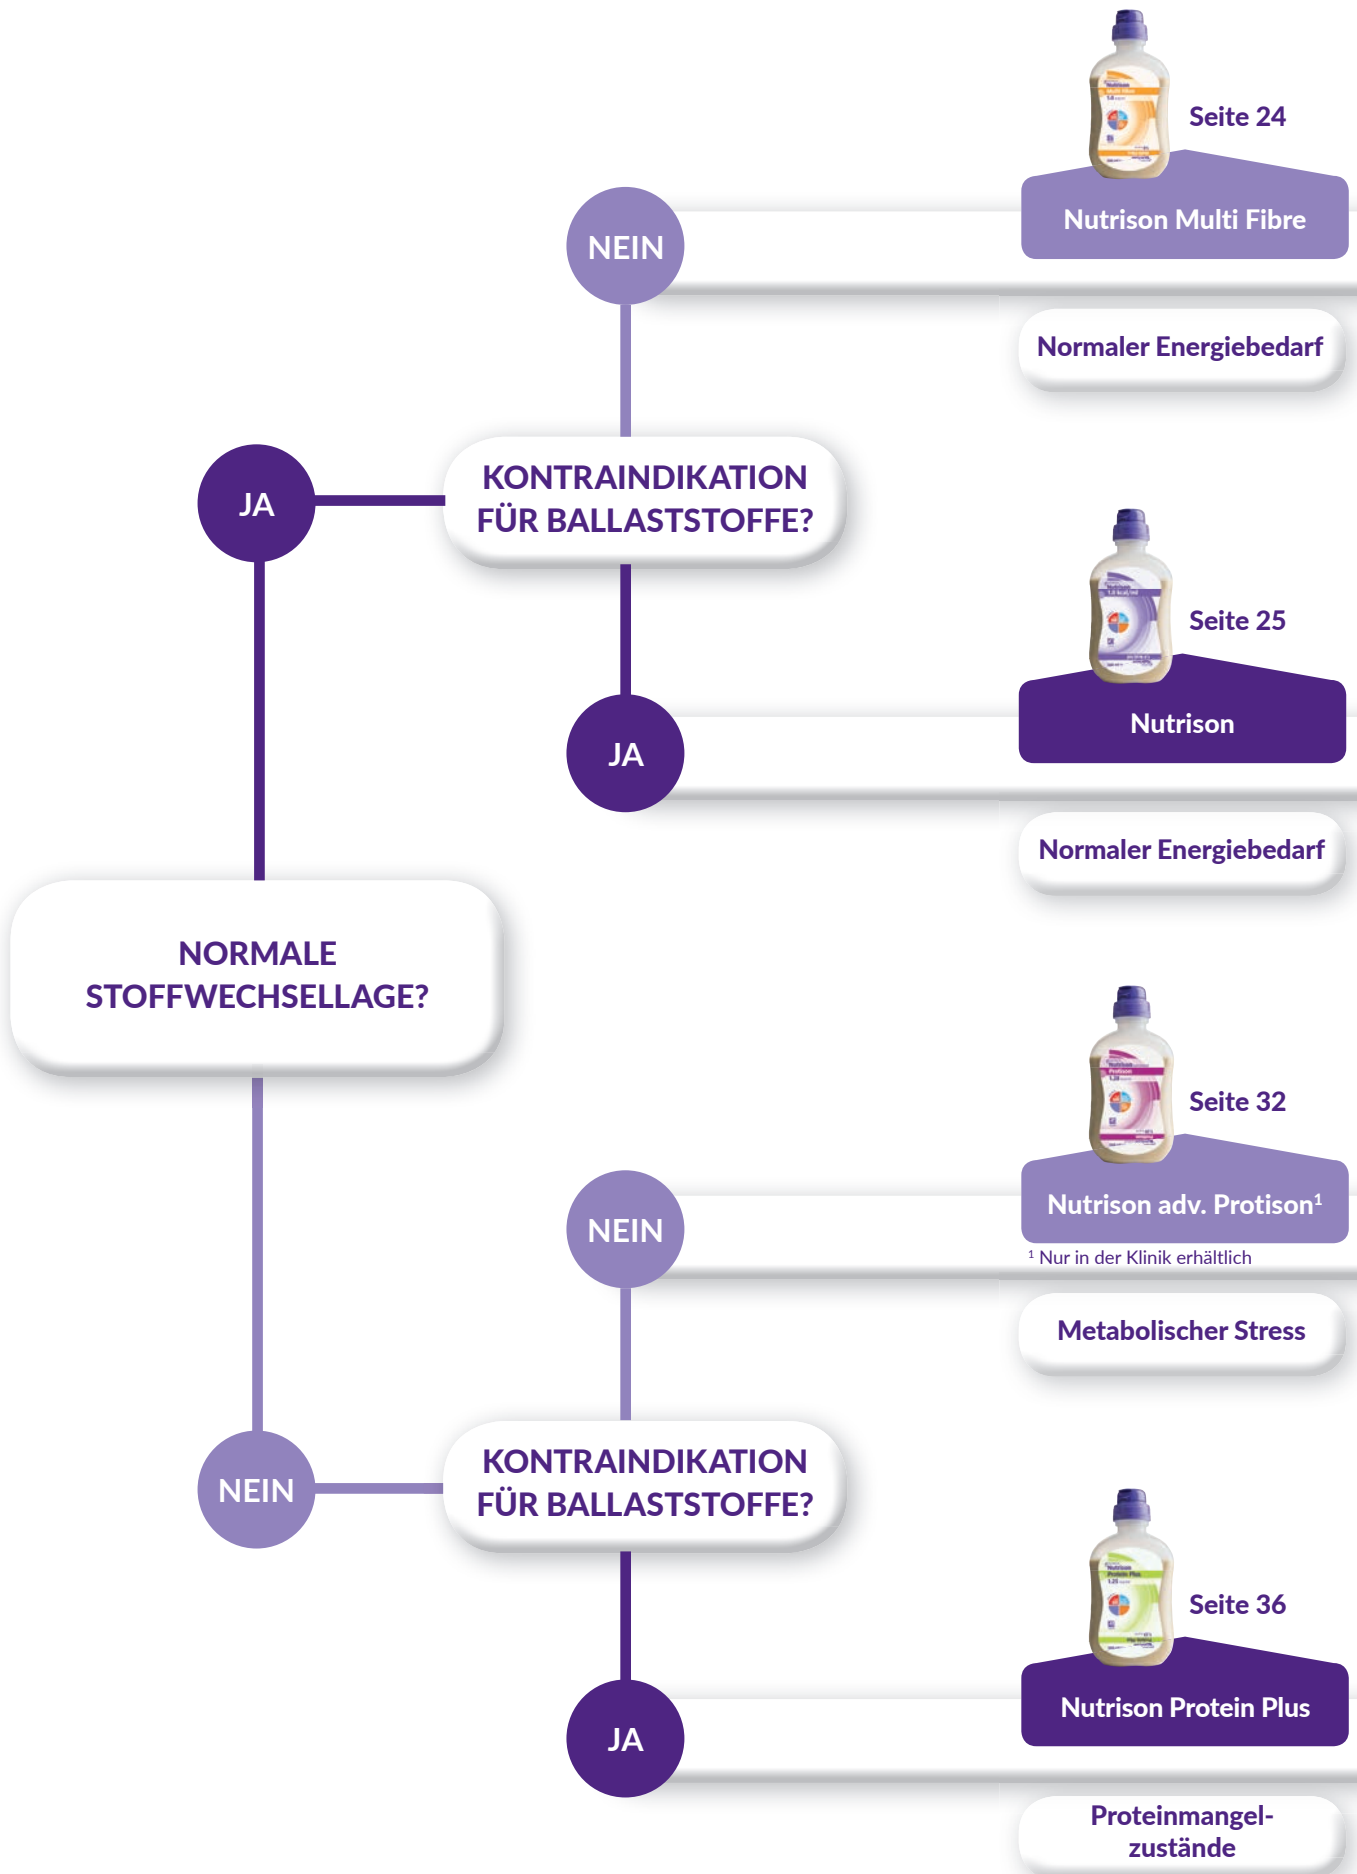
Seite 24

Nutrison Multi Fibre

NEIN

Normaler Energiebedarf

JA

KONTRAINDIKATION FÜR BALLASTSTOFFE?

Seite 25

Nutrison

JA

Normaler Energiebedarf

NORMALE STOFFWECHSELLAGE?

Seite 32

Nutrison adv. Protison$^1$

NEIN

$^1$ Nur in der Klinik erhältlich

Metabolischer Stress

NEIN

KONTRAINDIKATION FÜR BALLASTSTOFFE?

Seite 36

Nutrison Protein Plus

JA

Proteinmangel-zustände